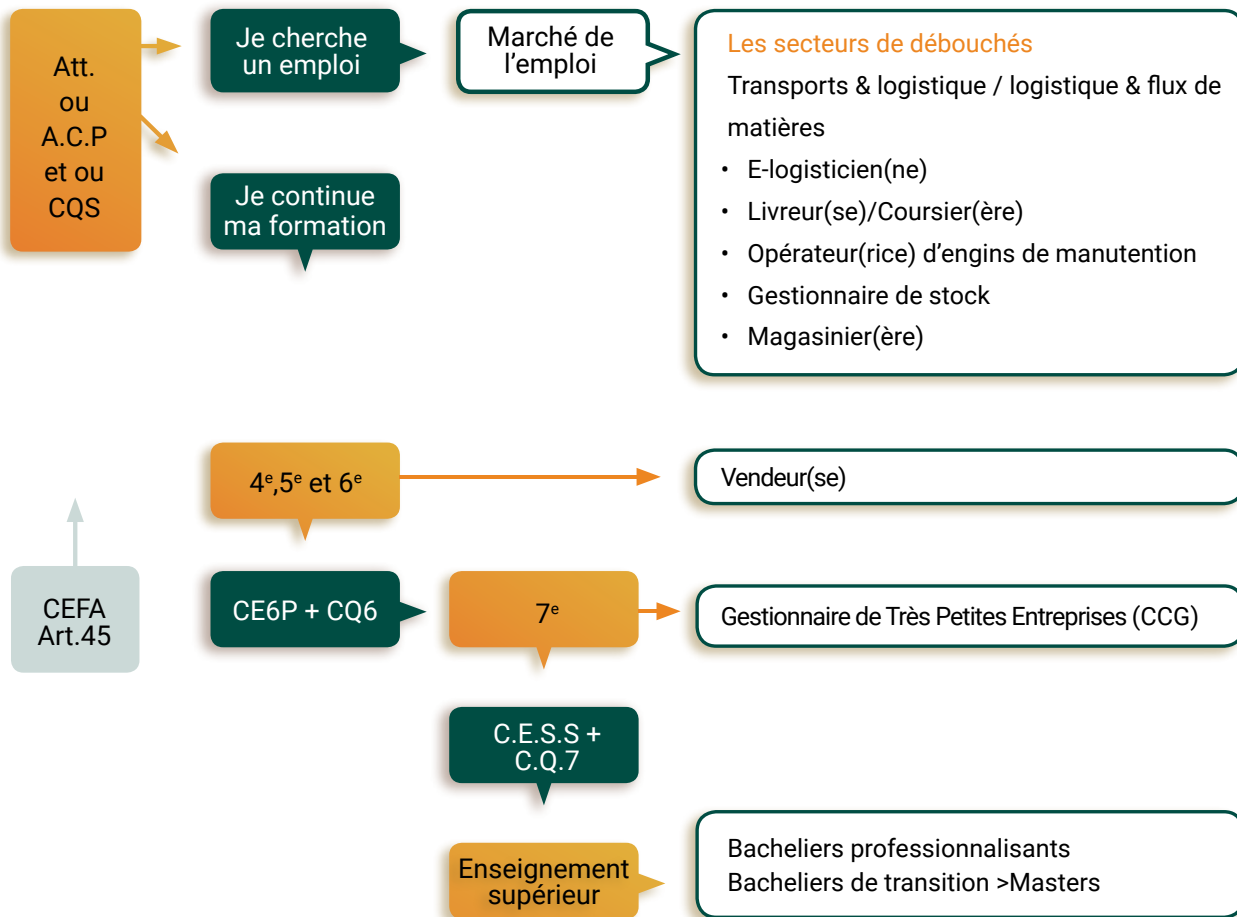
Att.
ou
A.C.P
et ou
CQS

Je cherche un emploi

Marché de l'emploi

Les secteurs de débouchés

Transports & logistique / logistique & flux de matières

- E-logisticien(ne)
- Livreur(se)/Coursier(ère)
- Opérateur(rice) d'engins de manutention
- Gestionnaire de stock
- Magasinier(ère)

Je continue ma formation

$4^e$,$5^e$ et $6^e$

Vendeur(se)

CEFA
Art.45

CE6P + CQ6

$7^e$

Gestionnaire de Très Petites Entreprises (CCG)

C.E.S.S + C.Q.7

Enseignement supérieur

Bacheliers professionnalisants
Bacheliers de transition >Masters